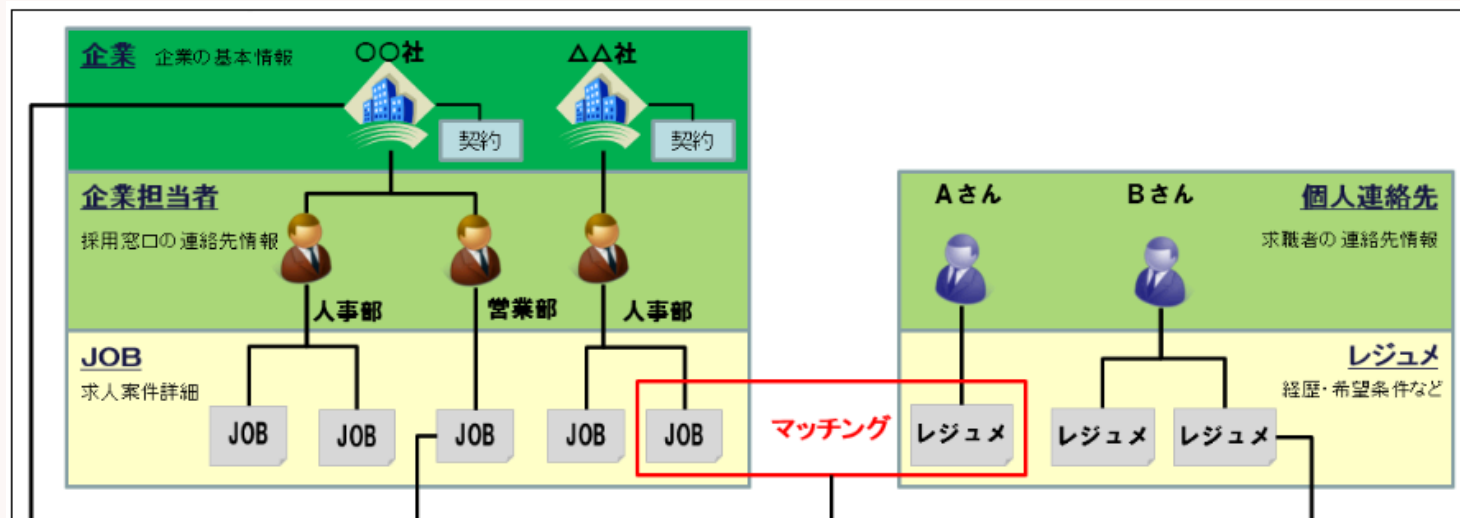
企業 企業の基本情報

○○社

契約

△△社

契約

企業担当者

採用窓口の連絡先情報

人事部

営業部

人事部

JOB

求人案件詳細

JOB

JOB

JOB

JOB

JOB

マッチング

Aさん

Bさん

個人連絡先

求職者の連絡先情報

レジュメ

経歴・希望条件など

レジュメ

レジュメ

レジュメ